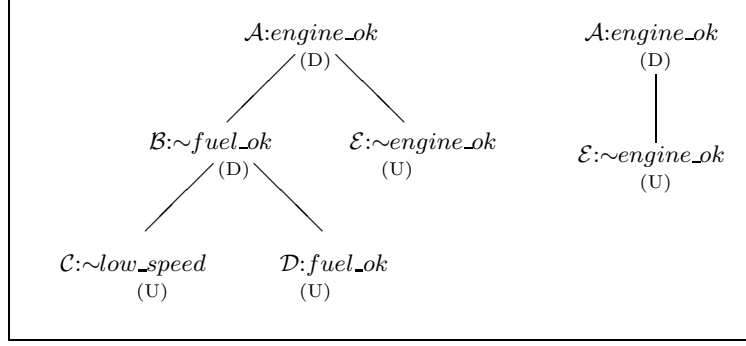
$\mathcal{A}$:$engine\_ok$
(D)

$\mathcal{B}$:$\sim fuel\_ok$
(D)

$\mathcal{E}$:$\sim engine\_ok$
(U)

$\mathcal{C}$:$\sim low\_speed$
(U)

$\mathcal{D}$:$fuel\_ok$
(U)

$\mathcal{A}$:$engine\_ok$
(D)

$\mathcal{E}$:$\sim engine\_ok$
(U)